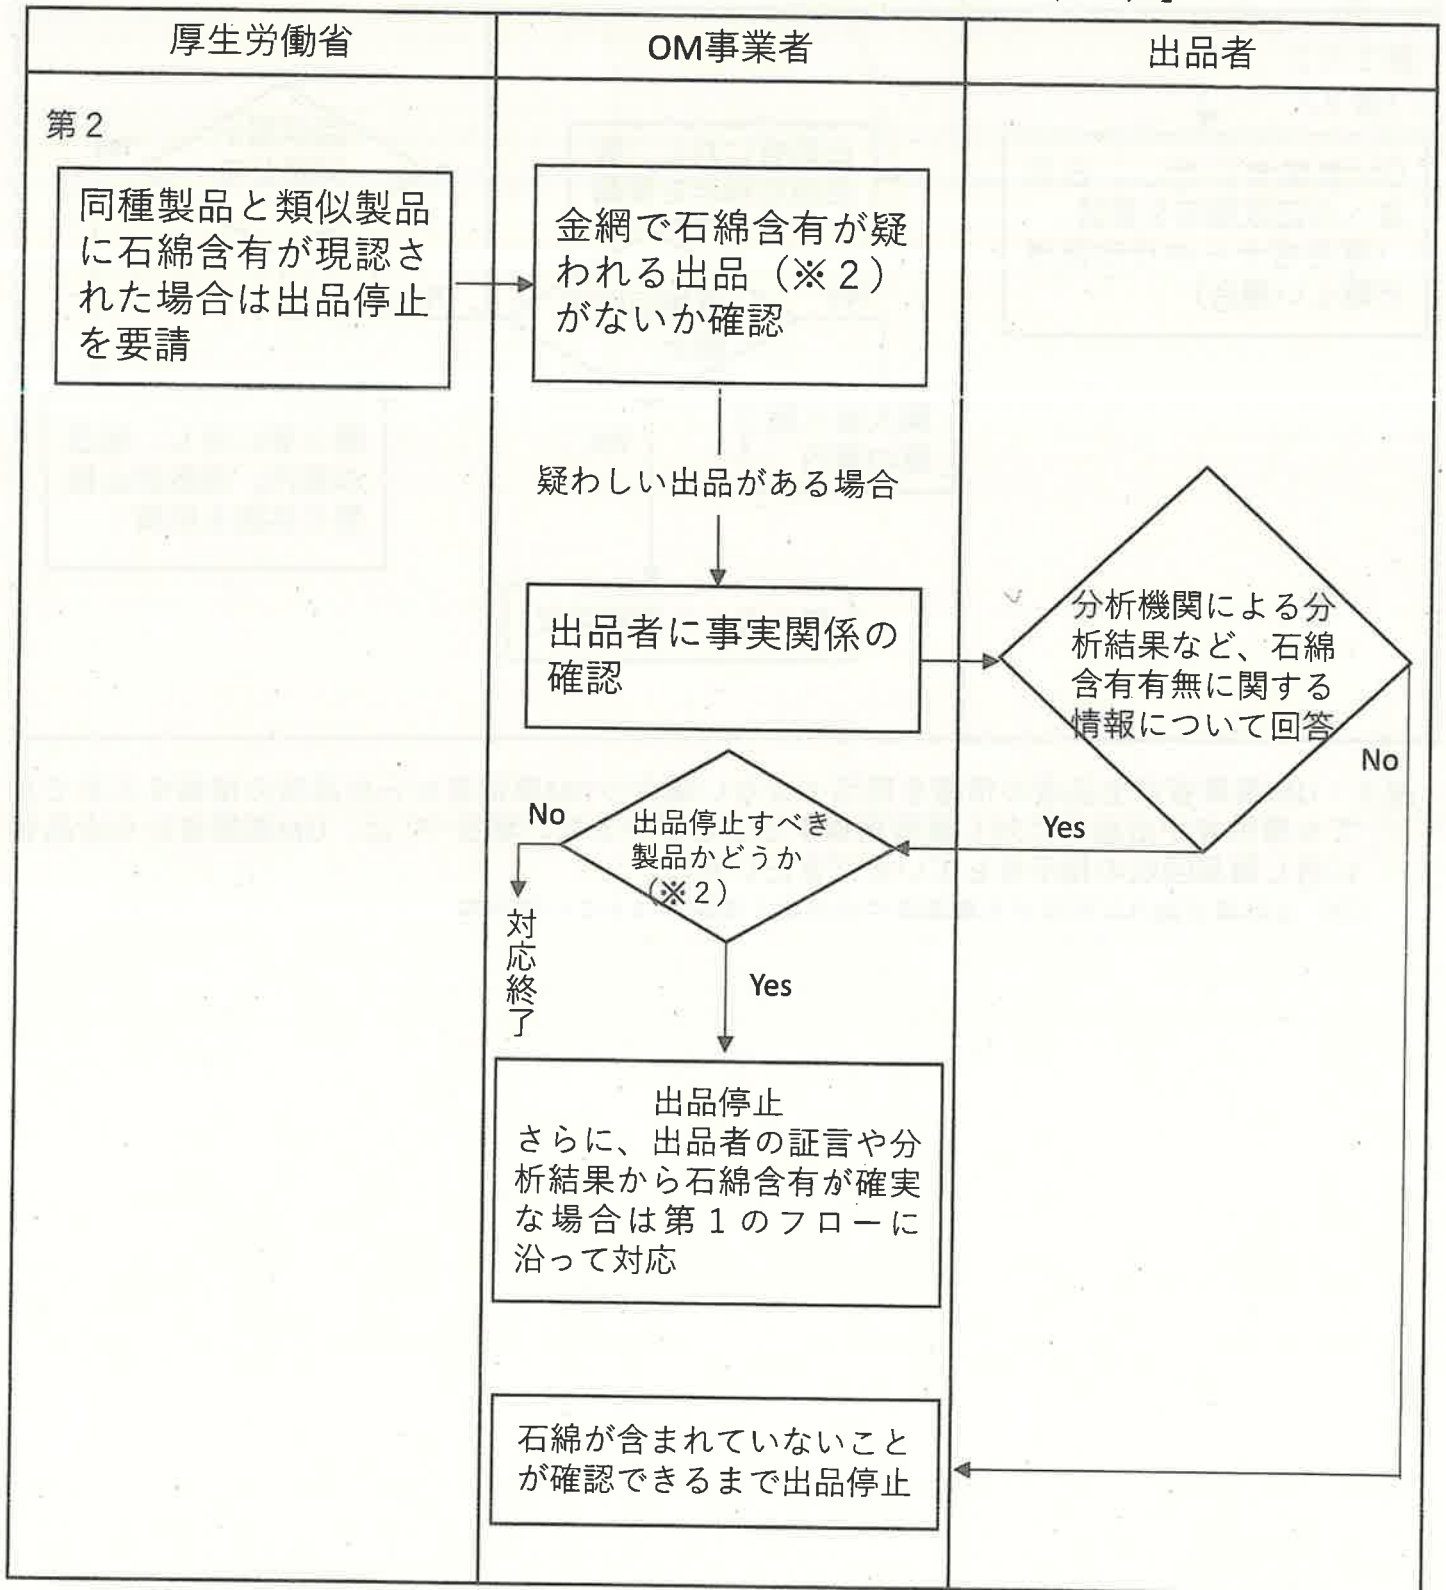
| 厚生労働省 | OM事業者 | 出品者 |
|---|---|---|

第２

同種製品と類似製品に石綿含有が現認された場合は出品停止を要請

金網で石綿含有が疑われる出品（※２）がないか確認

疑わしい出品がある場合

出品者に事実関係の確認

分析機関による分析結果など、石綿含有有無に関する情報について回答

No

Yes

No

出品停止すべき製品かどうか（※２）

対応終了

Yes

出品停止
さらに、出品者の証言や分析結果から石綿含有が確実な場合は第１のフローに沿って対応

石綿が含まれていないことが確認できるまで出品停止